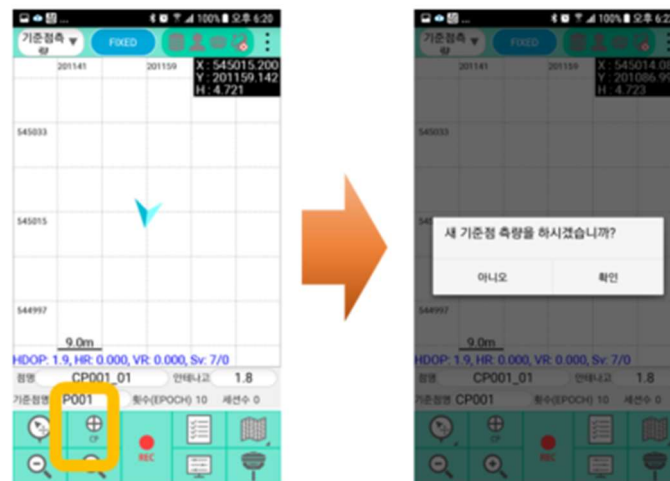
100% 오후 6:20

기준점측량

FIXED

201141

201159

X : 545015.200
Y : 201159.142
H : 4.721

545033

545015

544997

9.0m

HDOP: 1.9, HR: 0.000, VR: 0.000, Sv: 7/0

점명 CP001_01

안테나고 1.8

기준점명 P001

횟수(EPOCH) 10

세션수 0

CP

REC

100% 오후 6:2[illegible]

기준점측량

FIXED

X : 545014.0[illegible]
Y : 201086.9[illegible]
H : 4.723

545033

새 기준점 측량을 하시겠습니까?

아니오

확인

544997

9.0m

HDOP: 1.9, HR: 0.000, VR: 0.000, Sv: 7/0

점명 CP001_01

안테나고 1.8

기준점명 CP001

횟수(EPOCH) 10

세션수 0

CP

REC